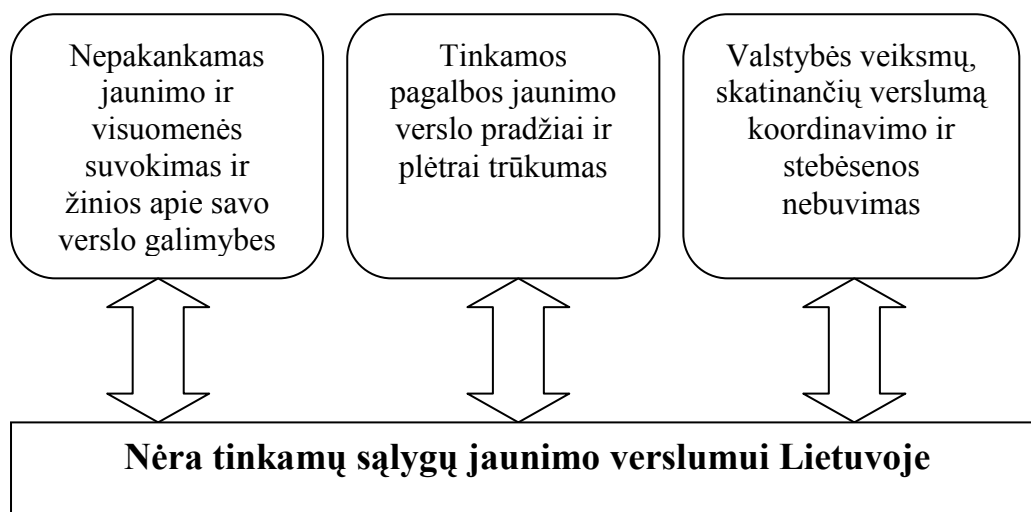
Nepakankamas jaunimo ir visuomenės suvokimas ir žinios apie savo verslo galimybes

Tinkamos pagalbos jaunimo verslo pradžiai ir plėtrai trūkumas

Valstybės veiksmų, skatinančių verslumą koordinavimo ir stebėsenos nebuvimas

**Nėra tinkamų sąlygų jaunimo verslumui Lietuvoje**